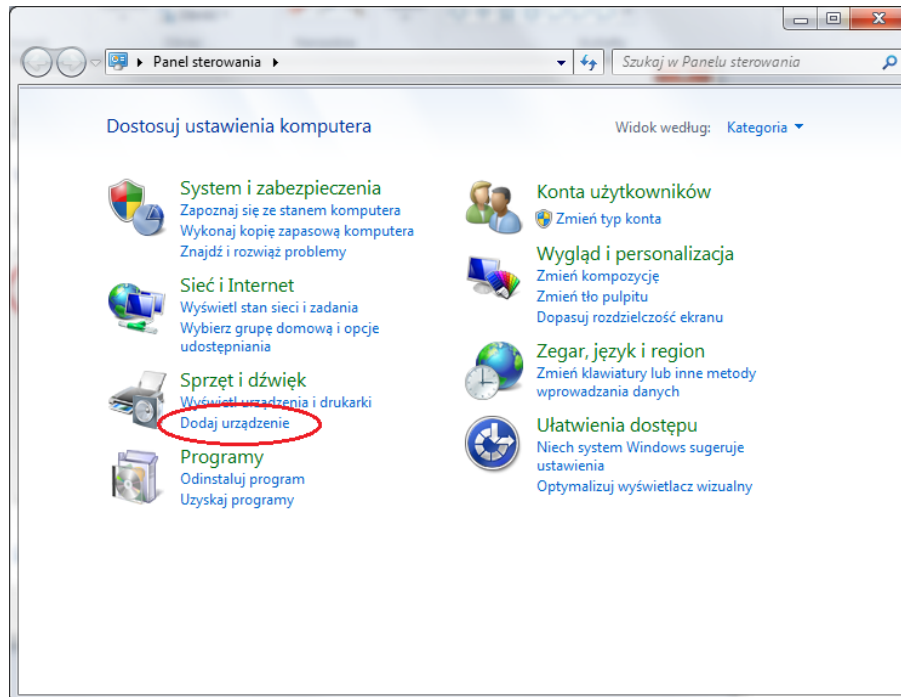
Panel sterowania

Szukaj w Panelu sterowania

Dostosuj ustawienia komputera

Widok według: Kategoria

System i zabezpieczenia
Zapoznaj się ze stanem komputera
Wykonaj kopię zapasową komputera
Znajdź i rozwiąż problemy

Sieć i Internet
Wyświetl stan sieci i zadania
Wybierz grupę domową i opcje udostępniania

Sprzęt i dźwięk
Wyświetl urządzenia i drukarki
Dodaj urządzenie

Programy
Odinstaluj program
Uzyskaj programy

Konta użytkowników
Zmień typ konta

Wygląd i personalizacja
Zmień kompozycję
Zmień tło pulpitu
Dopasuj rozdzielczość ekranu

Zegar, język i region
Zmień klawiatury lub inne metody wprowadzania danych

Ułatwienia dostępu
Niech system Windows sugeruje ustawienia
Optymalizuj wyświetlacz wizualny